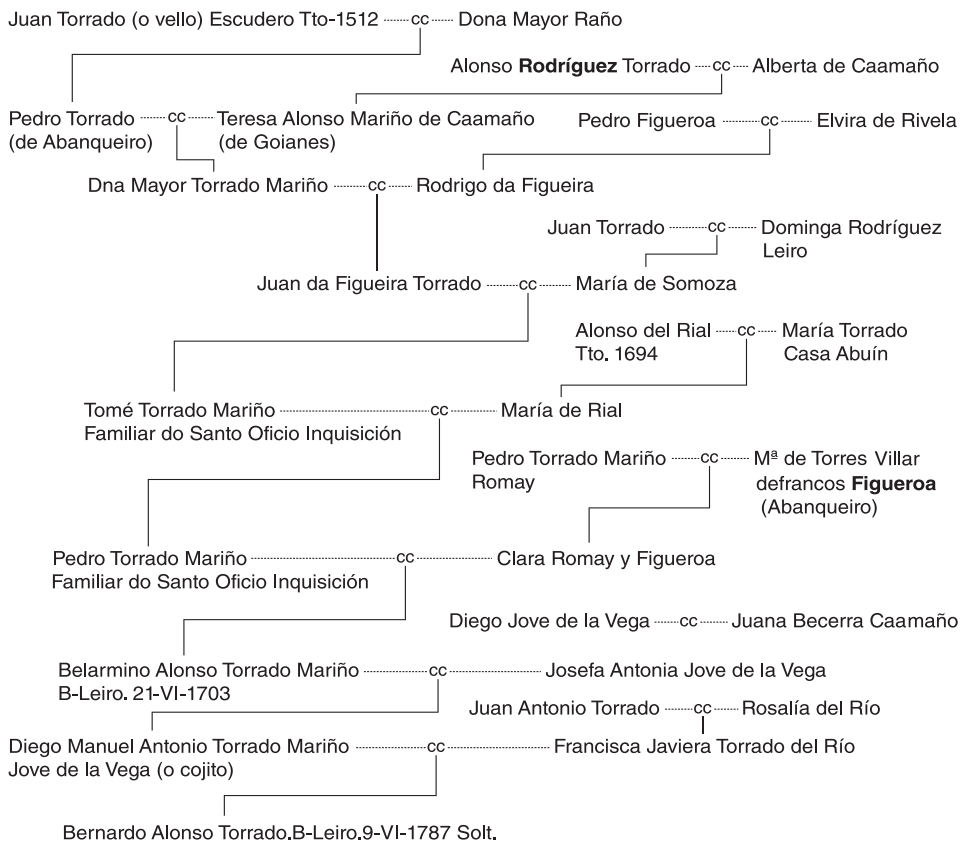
Juan Torrado (o vello) Escudero Tto-1512 cc Dona Mayor Raño

Alonso **Rodríguez** Torrado cc Alberta de Caamaño

Pedro Torrado (de Abanqueiro) cc Teresa Alonso Mariño de Caamaño (de Goianes)

Pedro Figueroa cc Elvira de Rivela

Dna Mayor Torrado Mariño cc Rodrigo da Figueira

Juan Torrado cc Dominga Rodríguez Leiro

Juan da Figueira Torrado cc María de Somoza

Alonso del Rial Tto. 1694 cc María Torrado Casa Abuín

Tomé Torrado Mariño Familiar do Santo Oficio Inquisición cc María de Rial

Pedro Torrado Mariño Romay cc Mª de Torres Villar defrancos **Figueroa** (Abanqueiro)

Pedro Torrado Mariño Familiar do Santo Oficio Inquisición cc Clara Romay y Figueroa

Diego Jove de la Vega cc Juana Becerra Caamaño

Belarmino Alonso Torrado Mariño B-Leiro. 21-VI-1703 cc Josefa Antonia Jove de la Vega

Juan Antonio Torrado cc Rosalía del Río

Diego Manuel Antonio Torrado Mariño Jove de la Vega (o cojito) cc Francisca Javiera Torrado del Río

Bernardo Alonso Torrado.B-Leiro.9-VI-1787 Solt.